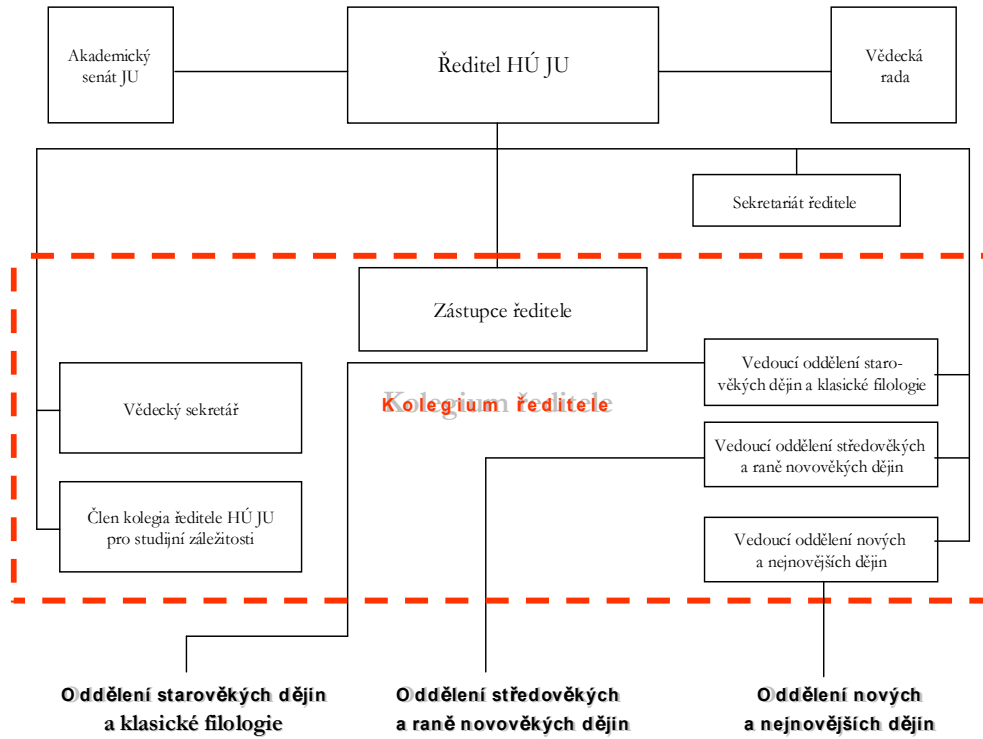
Akademický senát JU

Ředitel HÚ JU

Vědecká rada

Sekretariát ředitele

Zástupce ředitele

Vedoucí oddělení starověkých dějin a klasické filologie

Kolegium ředitele

Vědecký sekretář

Vedoucí oddělení středověkých a raně novověkých dějin

Člen kolegia ředitele HÚ JU pro studijní záležitosti

Vedoucí oddělení nových a nejnovějších dějin

Oddělení starověkých dějin a klasické filologie

Oddělení středověkých a raně novověkých dějin

Oddělení nových a nejnovějších dějin